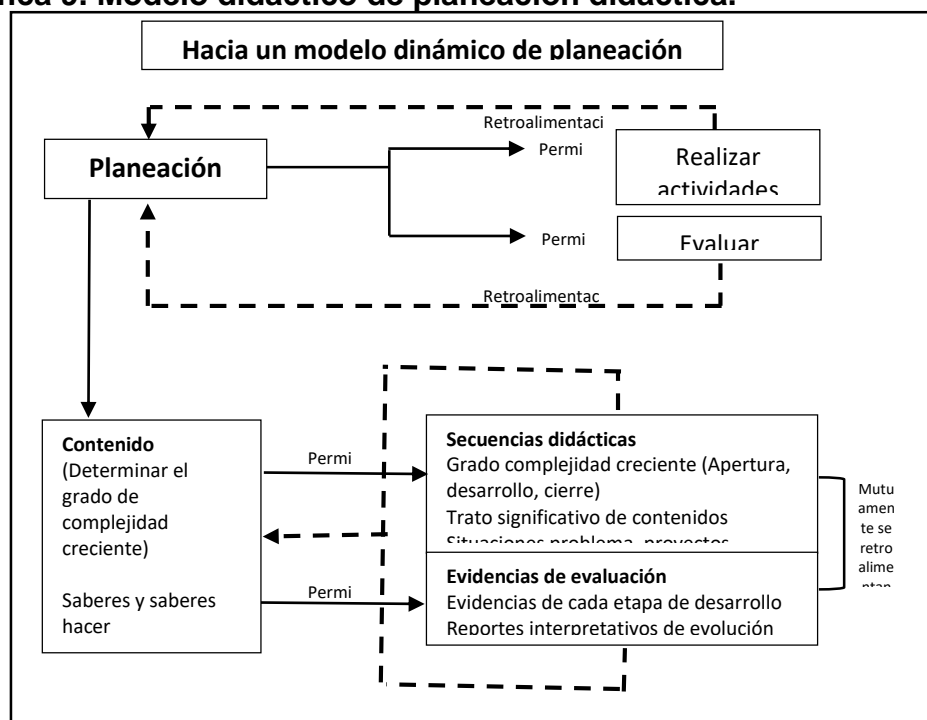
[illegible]ica 6. Modelo didáctico de planeación didáctica.

Hacia un modelo dinámico de planeación

Retroalimentaci

Planeación

Permi

Realizar actividades

Permi

Evaluar

Retroalimentac

Contenido
(Determinar el grado de complejidad creciente)

Saberes y saberes hacer

Permi

Secuencias didácticas
Grado complejidad creciente (Apertura, desarrollo, cierre)
Trato significativo de contenidos
Situaciones problema, proyectos

Permi

Evidencias de evaluación
Evidencias de cada etapa de desarrollo
Reportes interpretativos de evolución

Mutuamente se retroalimentan